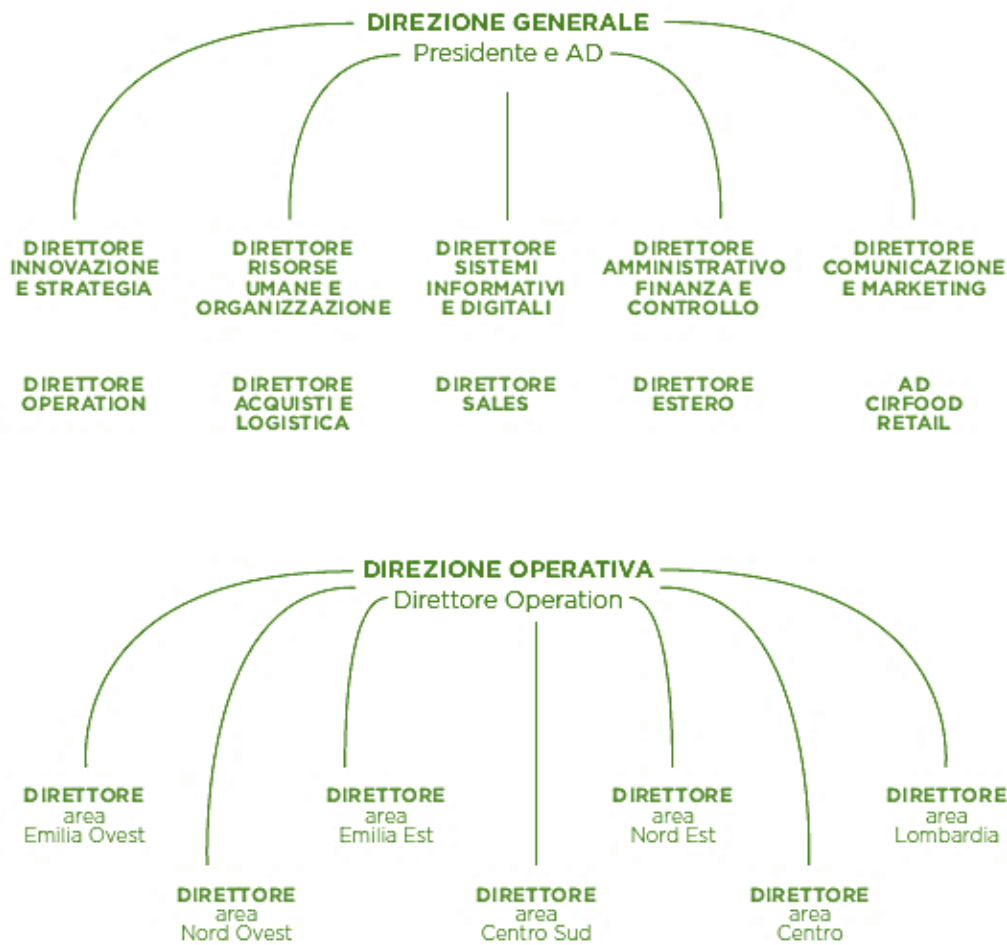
DIREZIONE GENERALE
Presidente e AD

DIRETTORE INNOVAZIONE E STRATEGIA

DIRETTORE RISORSE UMANE E ORGANIZZAZIONE

DIRETTORE SISTEMI INFORMATIVI E DIGITALI

DIRETTORE AMMINISTRATIVO FINANZA E CONTROLLO

DIRETTORE COMUNICAZIONE E MARKETING

DIRETTORE OPERATION

DIRETTORE ACQUISTI E LOGISTICA

DIRETTORE SALES

DIRETTORE ESTERO

AD CIRFOOD RETAIL

DIREZIONE OPERATIVA
Direttore Operation

DIRETTORE area Emilia Ovest

DIRETTORE area Emilia Est

DIRETTORE area Nord Est

DIRETTORE area Lombardia

DIRETTORE area Nord Ovest

DIRETTORE area Centro Sud

DIRETTORE area Centro